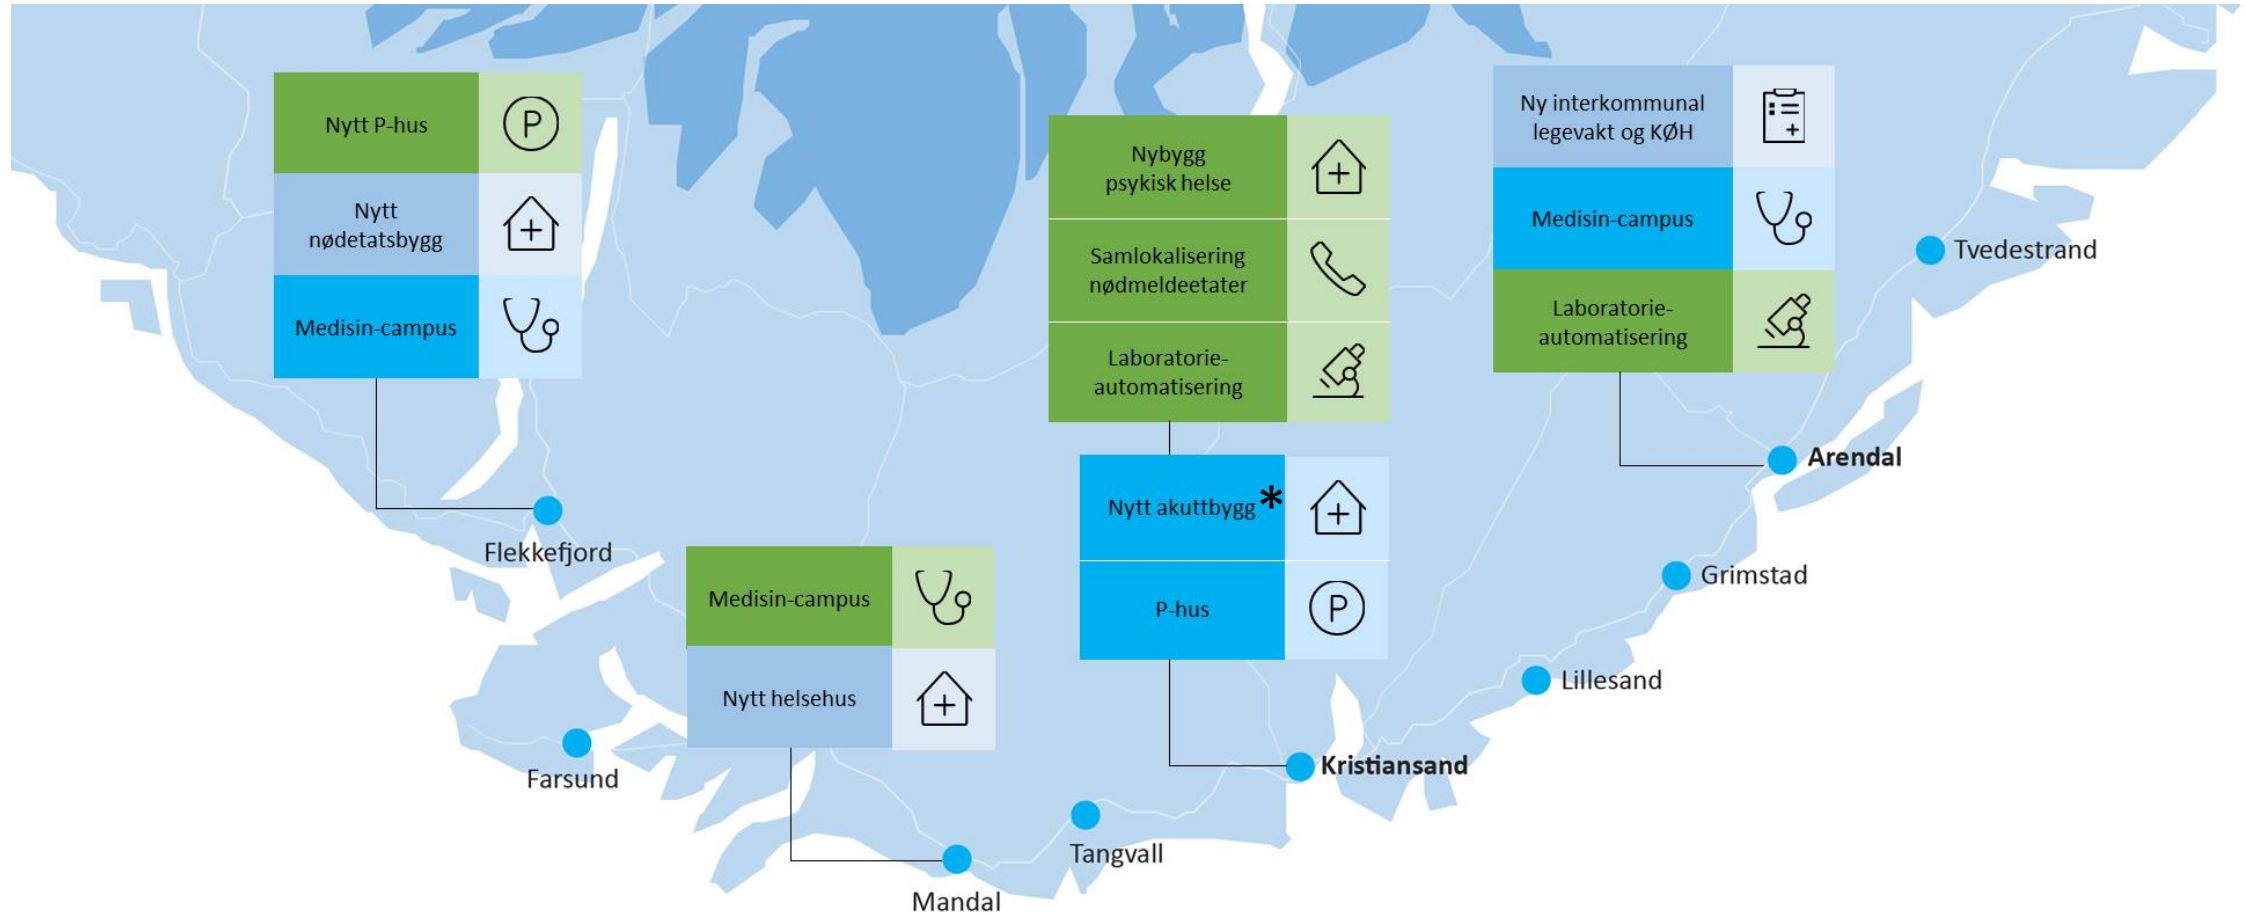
Nytt P-hus

Nytt nødetatsbygg

Medisin-campus

Flekkefjord

Nybygg psykisk helse

Samlokalisering nødmeldeetater

Laboratorie-automatisering

Nytt akuttbygg *

P-hus

Ny interkommunal legevakt og KØH

Medisin-campus

Laboratorie-automatisering

Tvedestrand

Arendal

Grimstad

Lillesand

Kristiansand

Medisin-campus

Nytt helsehus

Farsund

Tangvall

Mandal